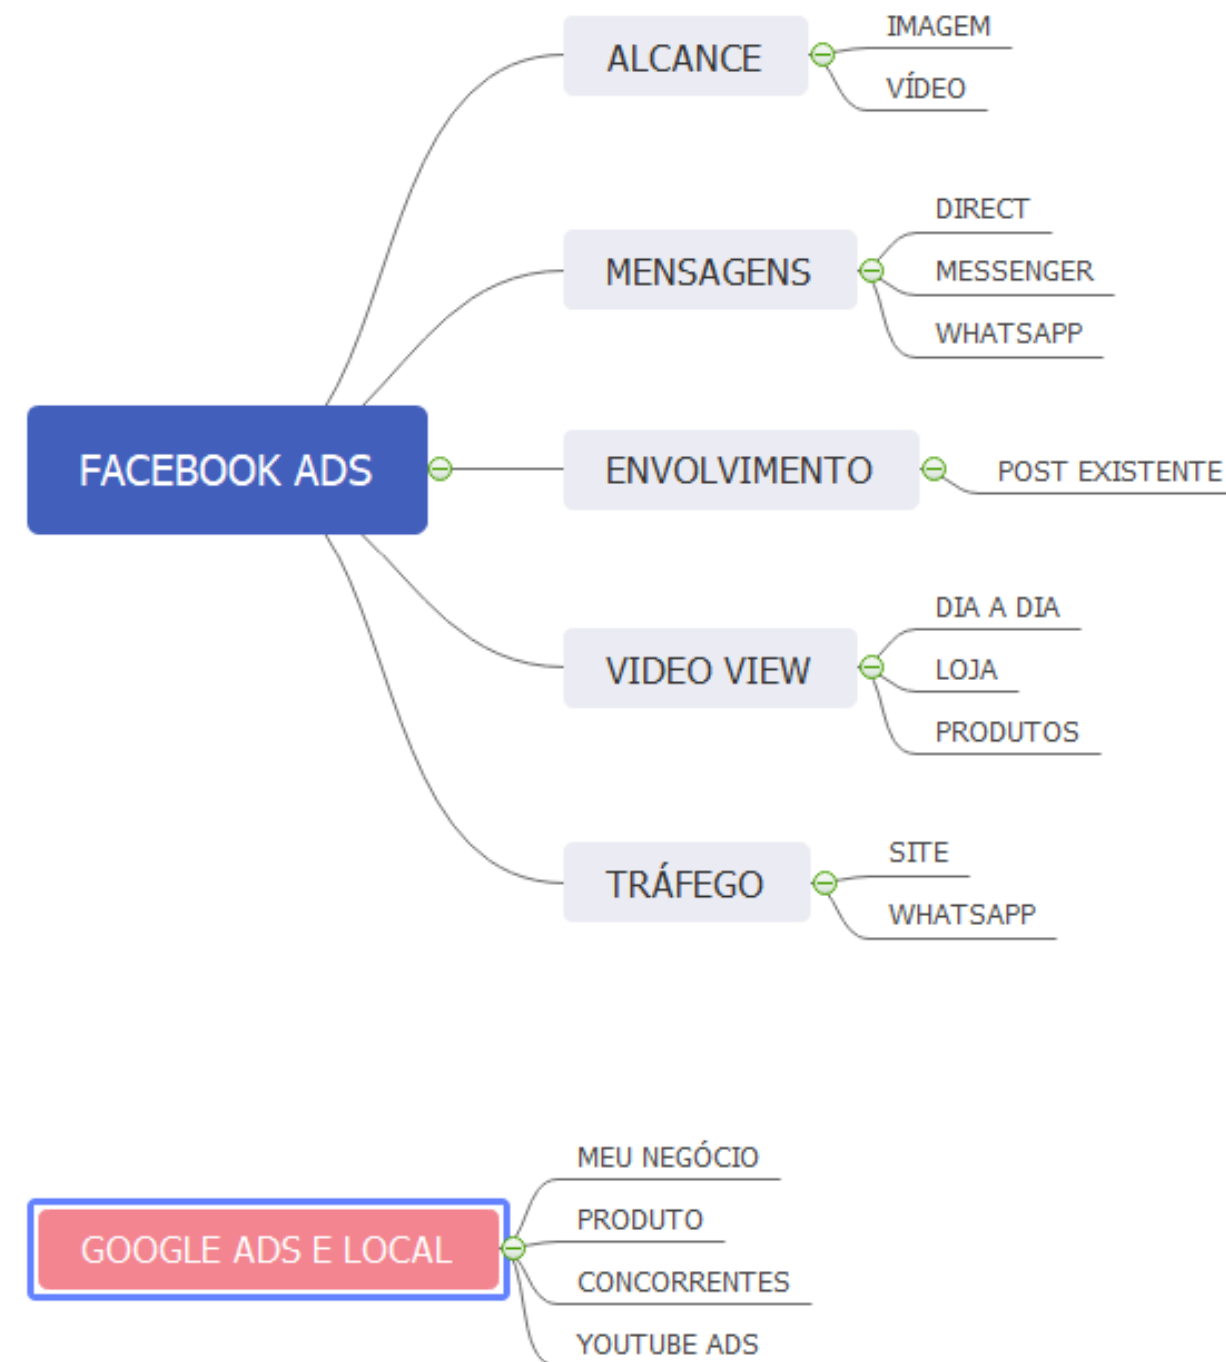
FACEBOOK ADS

ALCANCE
IMAGEM
VÍDEO

MENSAGENS
DIRECT
MESSENGER
WHATSAPP

ENVOLVIMENTO
POST EXISTENTE

VIDEO VIEW
DIA A DIA
LOJA
PRODUTOS

TRÁFEGO
SITE
WHATSAPP

GOOGLE ADS E LOCAL
MEU NEGÓCIO
PRODUTO
CONCORRENTES
YOUTUBE ADS